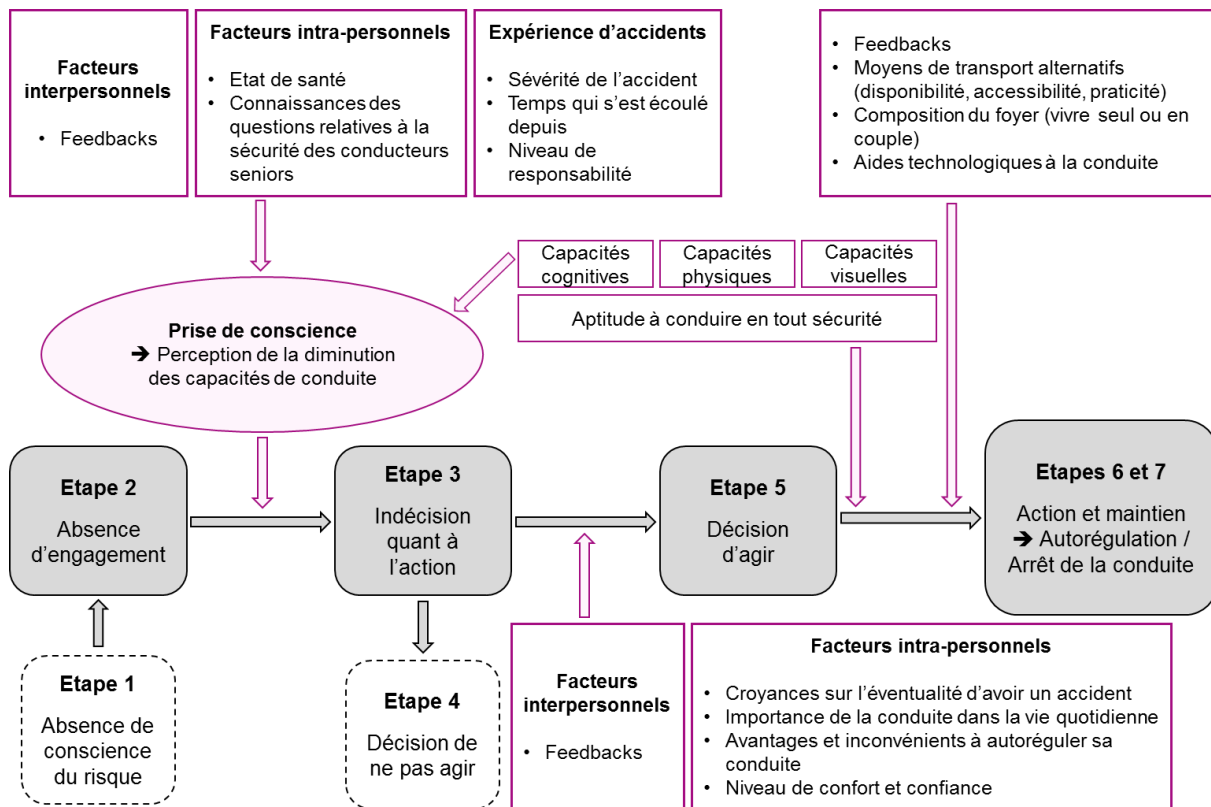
Facteurs interpersonnels

• Feedbacks

Facteurs intra-personnels

• Etat de santé
• Connaissances des questions relatives à la sécurité des conducteurs seniors

Expérience d'accidents

• Sévérité de l'accident
• Temps qui s'est écoulé depuis
• Niveau de responsabilité

• Feedbacks
• Moyens de transport alternatifs (disponibilité, accessibilité, praticité)
• Composition du foyer (vivre seul ou en couple)
• Aides technologiques à la conduite

Capacités cognitives

Capacités physiques

Capacités visuelles

Aptitude à conduire en tout sécurité

Prise de conscience
➔ Perception de la diminution des capacités de conduite

Etape 2
Absence d'engagement

Etape 3
Indécision quant à l'action

Etape 5
Décision d'agir

Etapes 6 et 7
Action et maintien
➔ Autorégulation / Arrêt de la conduite

Etape 1
Absence de conscience du risque

Etape 4
Décision de ne pas agir

Facteurs interpersonnels

• Feedbacks

Facteurs intra-personnels

• Croyances sur l'éventualité d'avoir un accident
• Importance de la conduite dans la vie quotidienne
• Avantages et inconvénients à autoréguler sa conduite
• Niveau de confort et confiance